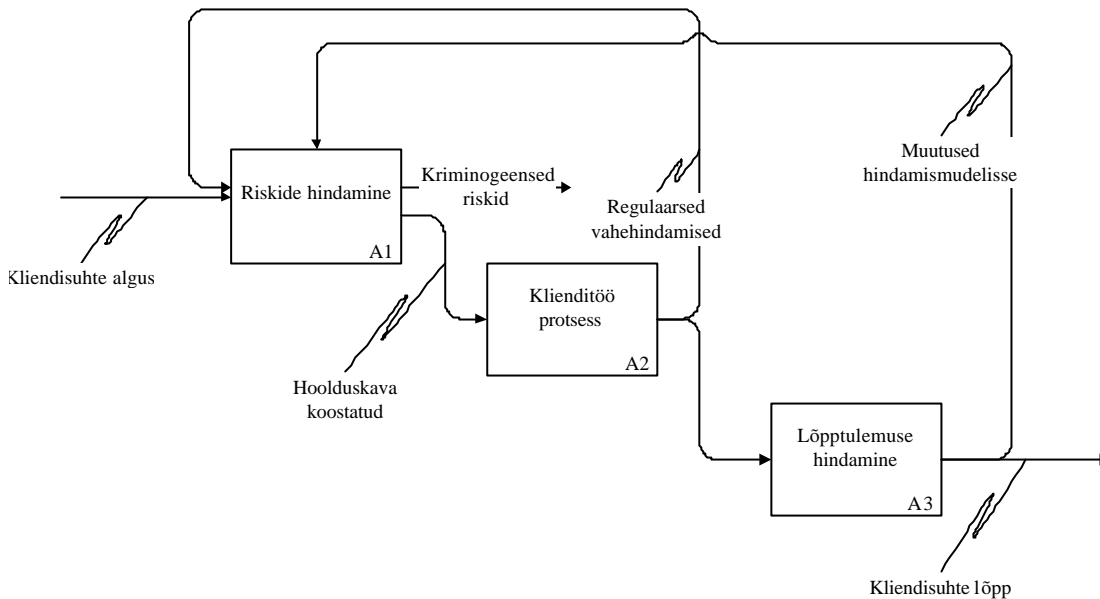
Riskide hindamine
A1

Kriminogeensed riskid

Regulaarsed vahehindamised

Muutused hindamismudelisse

Kliendisuhte algus

Klienditöö protsess
A2

Hoolduskava koostatud

Lõpptulemuse hindamine
A3

Kliendisuhte lõpp